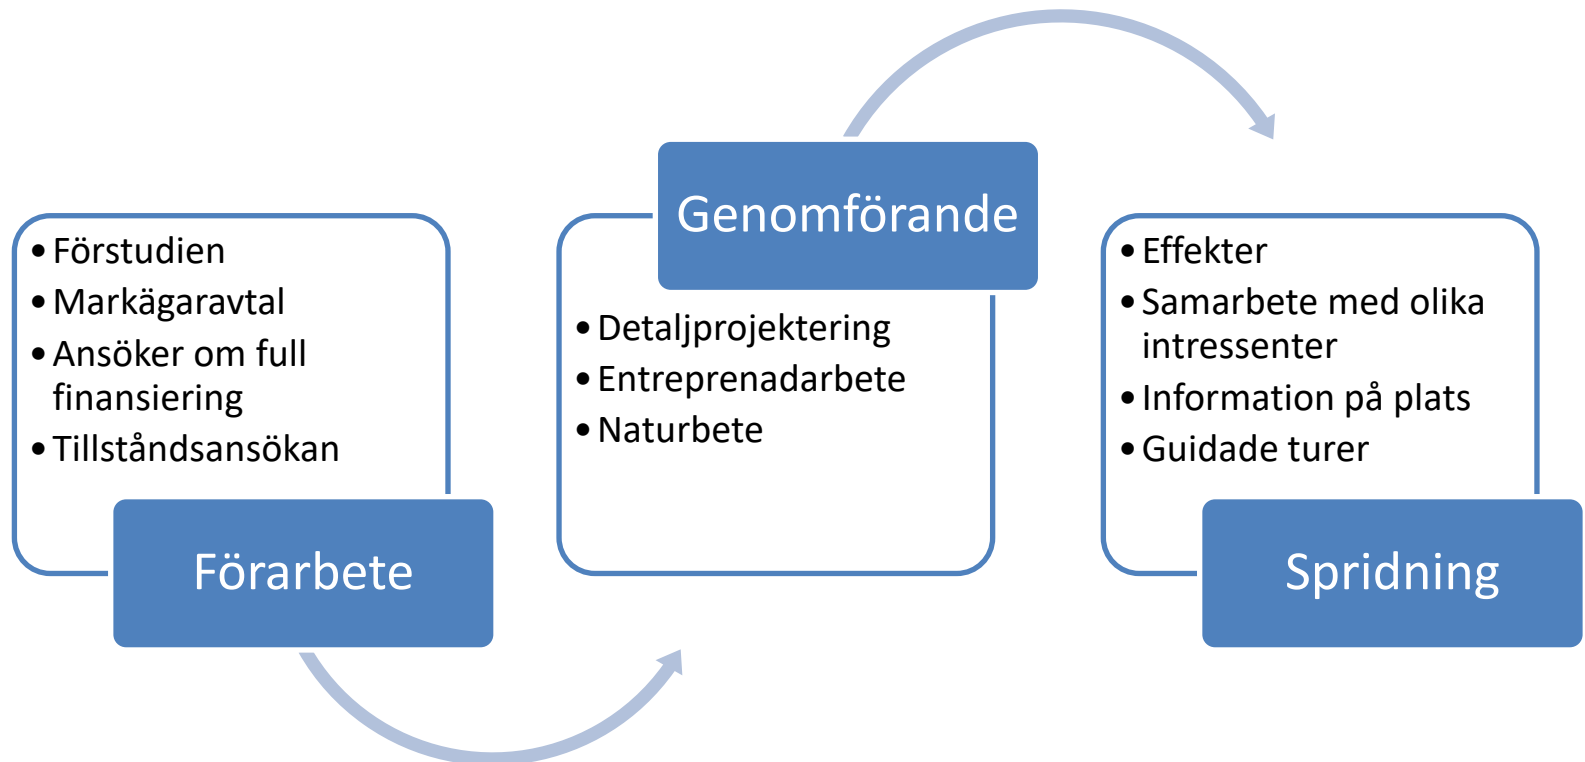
- Förstudien
- Markägaravtal
- Ansöker om full finansiering
- Tillståndsansökan

Förarbete

Genomförande

- Detaljprojektering
- Entreprenadarbete
- Naturbete

- Effekter
- Samarbete med olika intressenter
- Information på plats
- Guidade turer

Spridning